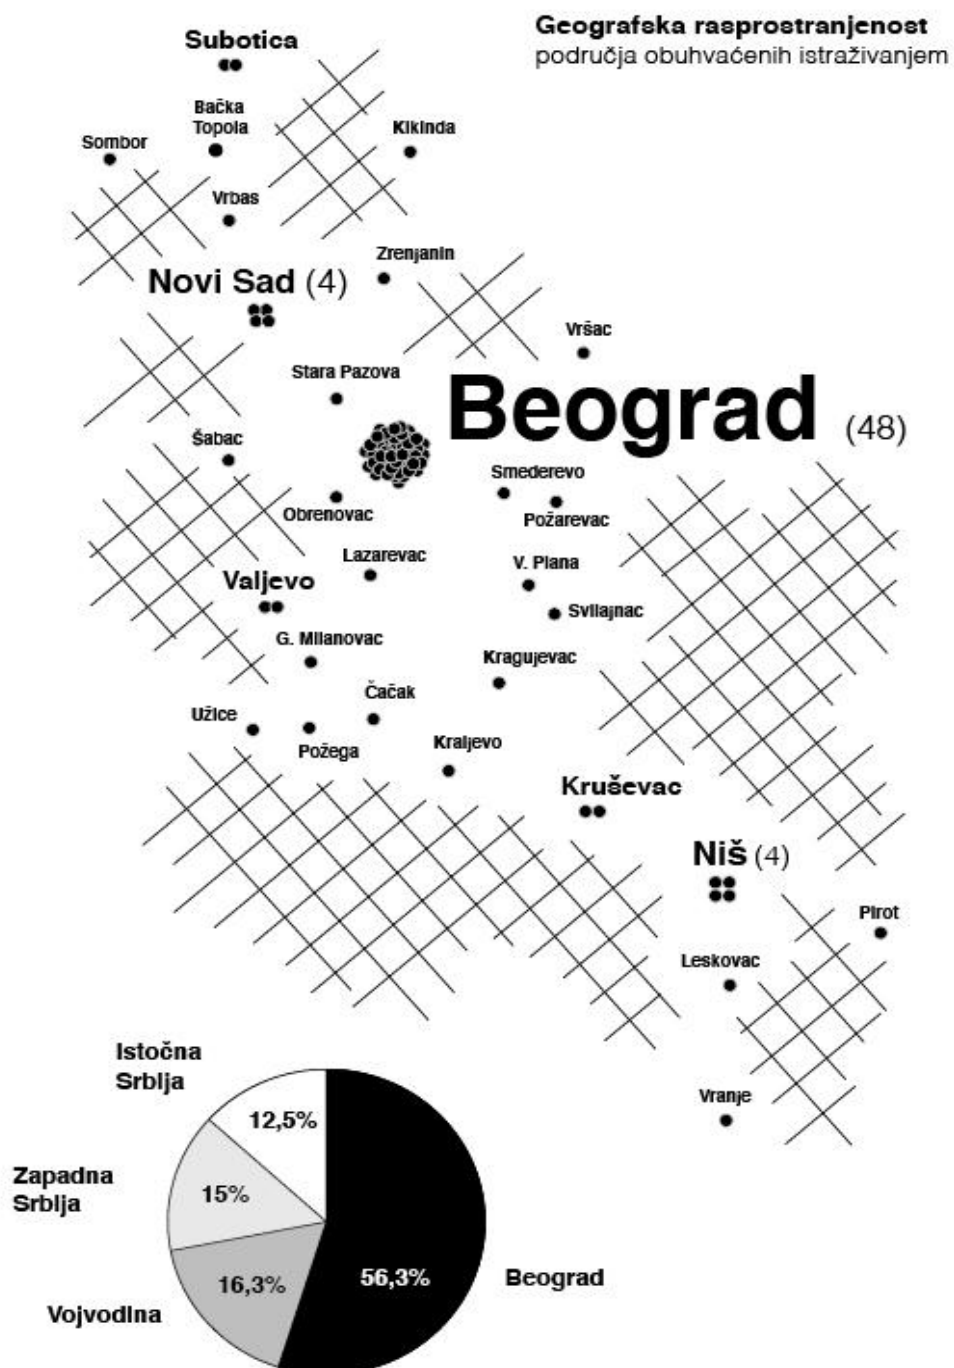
Geografska rasprostranjenost
područja obuhvaćenih istraživanjem

Subotica

Bačka Topola

Sombor

Kikinda

Vrbas

Zrenjanin

Novi Sad (4)

Vršac

Stara Pazova

Beograd (48)

Šabac

Smederevo

Požarevac

Obrenovac

Lazarevac

V. Plana

Valjevo

Svilajnac

G. Milanovac

Kragujevac

Čačak

Užice

Požega

Kraljevo

Kruševac

Niš (4)

Pirot

Leskovac

Vranje

Istočna Srbija

12,5%

Zapadna Srbija

15%

16,3%

56,3%

Beograd

Vojvodina